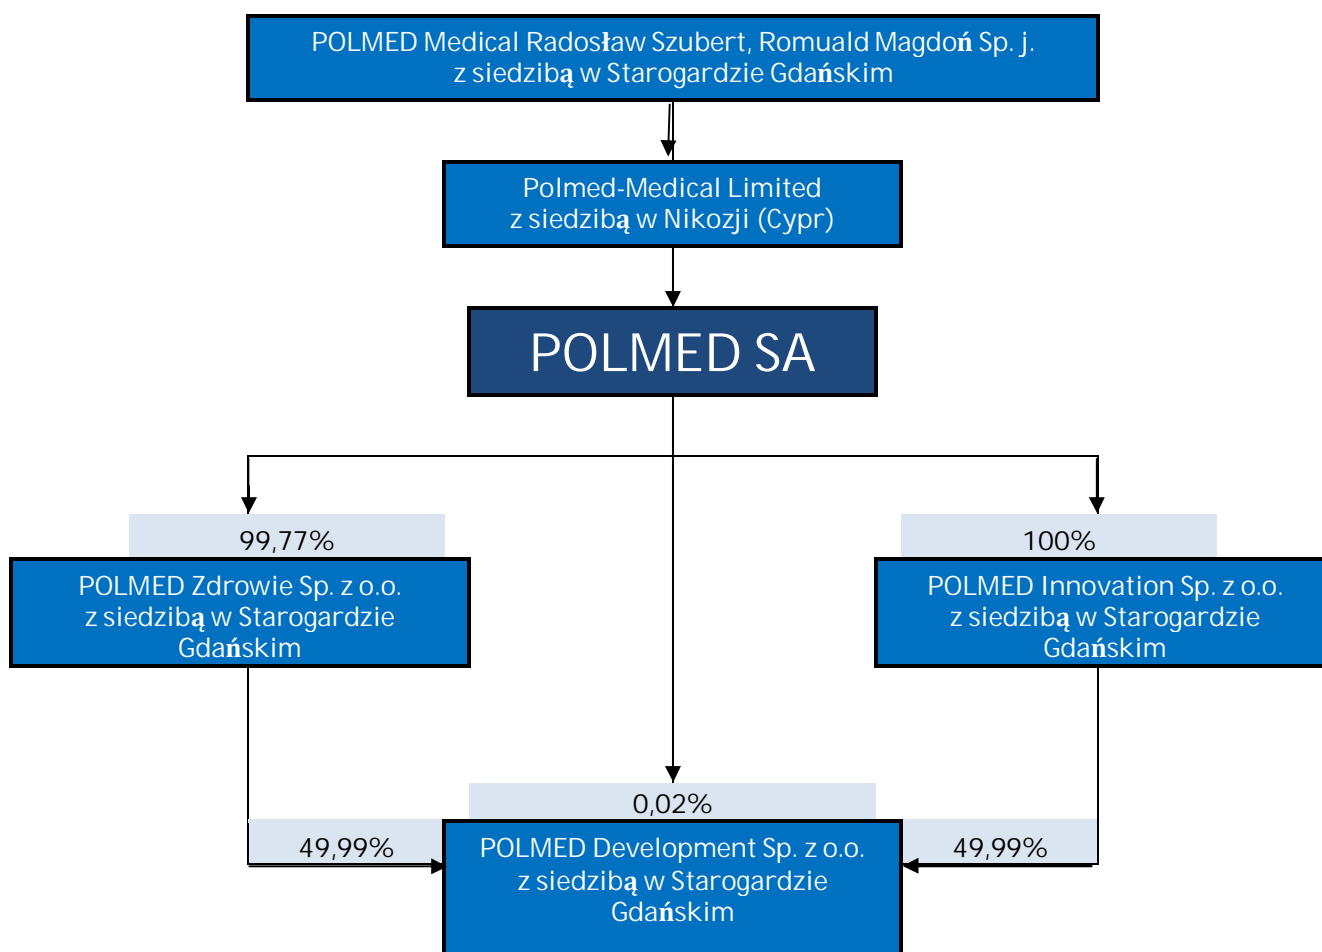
POLMED Medical Radosław Szubert, Romuald Magdoń Sp. j.
z siedzibą w Starogardzie Gdańskim

Polmed-Medical Limited
z siedzibą w Nikozji (Cypr)

POLMED SA

99,77%

POLMED Zdrowie Sp. z o.o.
z siedzibą w Starogardzie Gdańskim

100%

POLMED Innovation Sp. z o.o.
z siedzibą w Starogardzie Gdańskim

0,02%

49,99%

POLMED Development Sp. z o.o.
z siedzibą w Starogardzie Gdańskim

49,99%